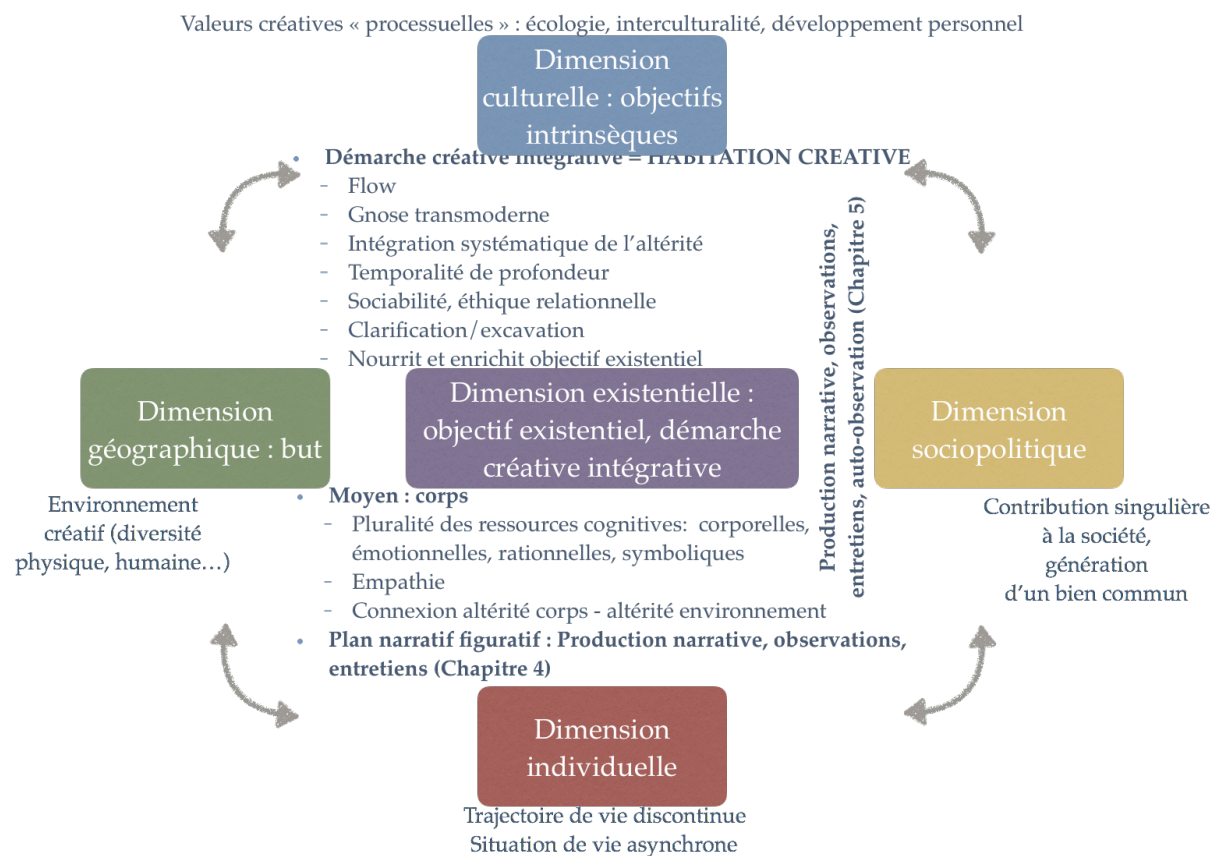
Valeurs créatives « processuelles » : écologie, interculturalité, développement personnel

Dimension culturelle : objectifs intrinsèques

- Démarche créative intégrative = HABITATION CREATIVE
  - Flow
  - Gnose transmoderne
  - Intégration systématique de l'altérité
  - Temporalité de profondeur
  - Sociabilité, éthique relationnelle
  - Clarification/excavation
  - Nourrit et enrichit objectif existentiel

Dimension géographique : but

Environnement créatif (diversité physique, humaine…)

Dimension existentielle : objectif existentiel, démarche créative intégrative

- Moyen : corps
  - Pluralité des ressources cognitives: corporelles, émotionnelles, rationnelles, symboliques
  - Empathie
  - Connexion altérité corps - altérité environnement
- Plan narratif figuratif : Production narrative, observations, entretiens (Chapitre 4)

Production narrative, observations, entretiens, auto-observation (Chapitre 5)

Dimension sociopolitique

Contribution singulière à la société, génération d'un bien commun

Dimension individuelle

Trajectoire de vie discontinue
Situation de vie asynchrone